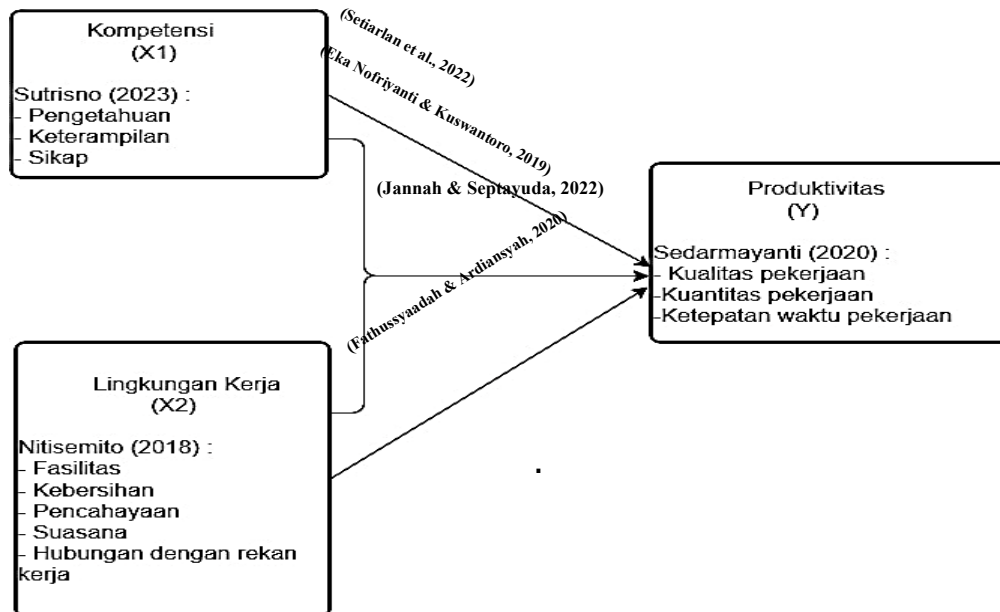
Kompetensi
(X1)

Sutrisno (2023) :
- Pengetahuan
- Keterampilan
- Sikap

(Setiarlan et al., 2022)

(Eka Nofriyanti & Kuswantoro, 2019)

(Jannah & Septayuda, 2022)

(Fathussyaadah & Ardiansyah, 2020)

Produktivitas
(Y)

Sedarmayanti (2020) :
- Kualitas pekerjaan
-Kuantitas pekerjaan
-Ketepatan waktu pekerjaan

Lingkungan Kerja
(X2)

Nitisemito (2018) :
- Fasilitas
- Kebersihan
- Pencahayaan
- Suasana
- Hubungan dengan rekan kerja